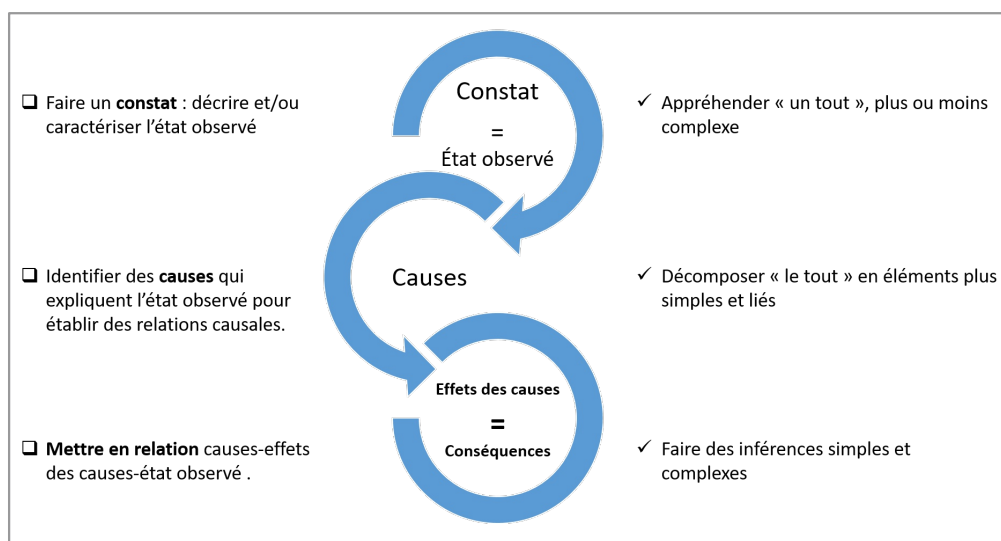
❑ Faire un **constat** : décrire et/ou caractériser l'état observé

Constat
=
État observé

✓ Appréhender « un tout », plus ou moins complexe

❑ Identifier des **causes** qui expliquent l'état observé pour établir des relations causales.

Causes

✓ Décomposer « le tout » en éléments plus simples et liés

❑ **Mettre en relation** causes-effets des causes-état observé .

Effets des causes
=
Conséquences

✓ Faire des inférences simples et complexes